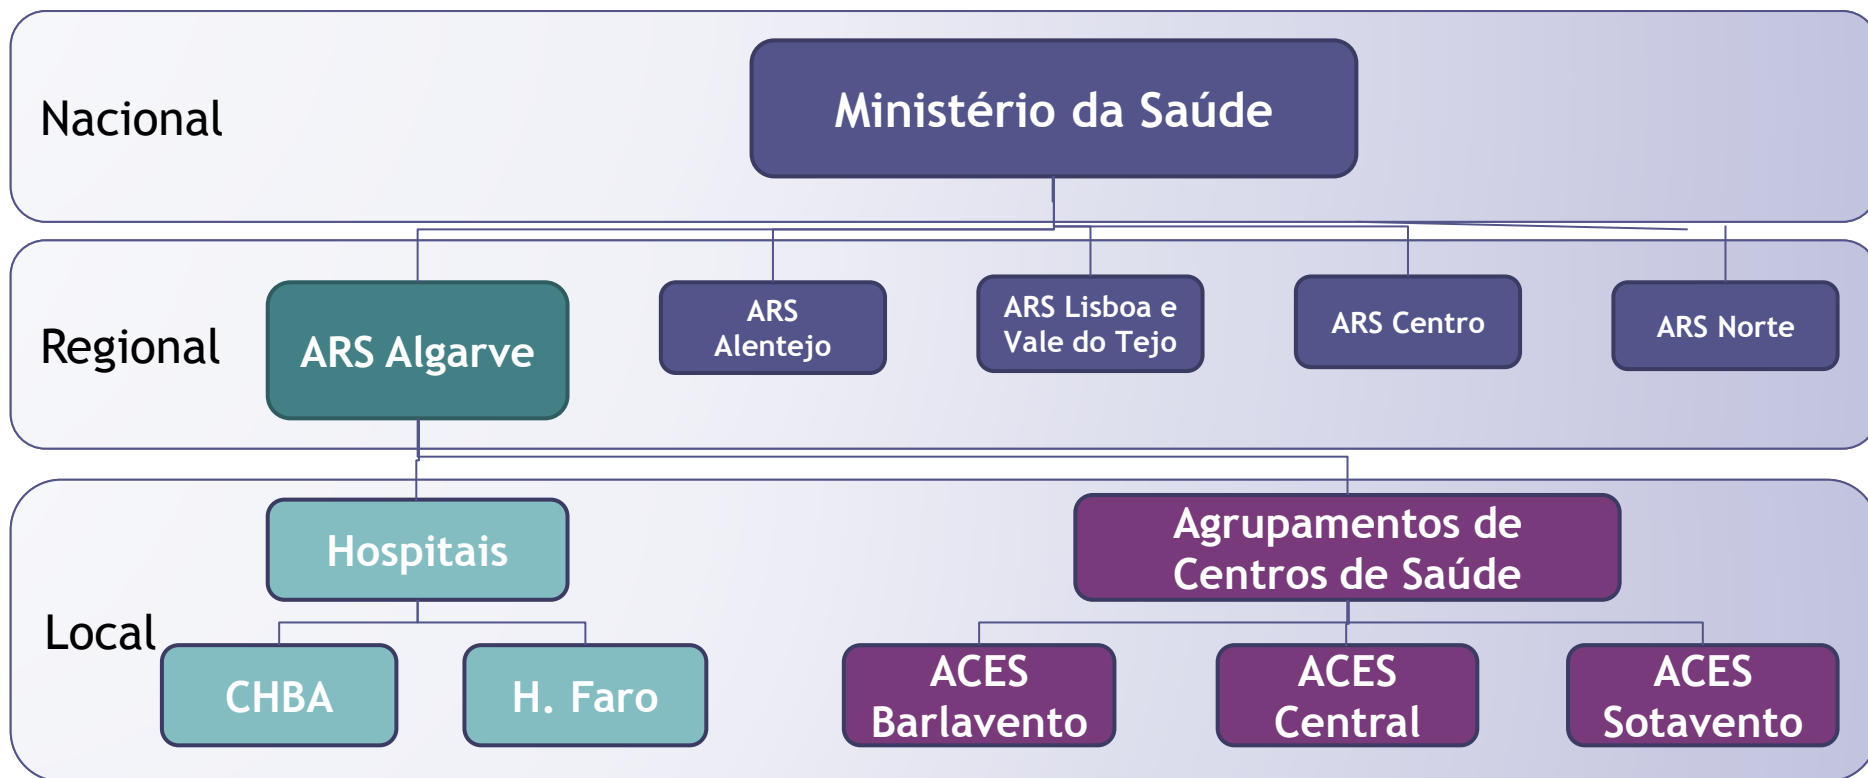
Nacional

Ministério da Saúde

Regional

ARS Algarve

ARS Alentejo

ARS Lisboa e Vale do Tejo

ARS Centro

ARS Norte

Local

Hospitais

Agrupamentos de Centros de Saúde

CHBA

H. Faro

ACES Barlavento

ACES Central

ACES Sotavento